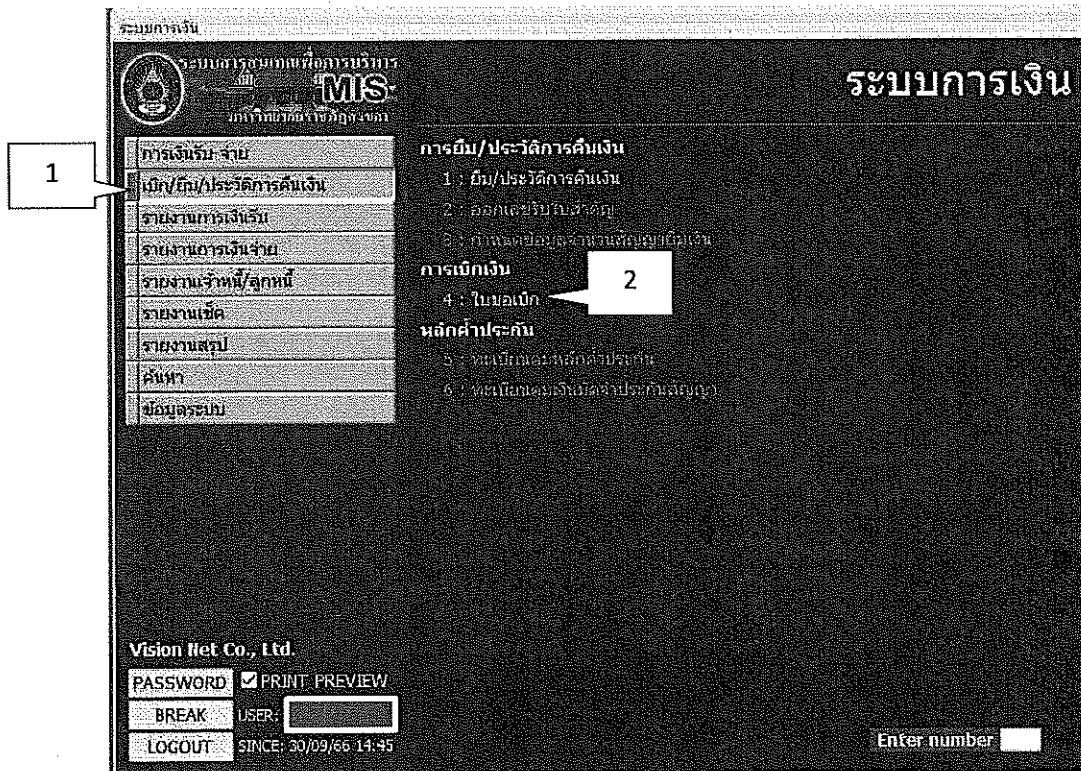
ระบบการเงิน

ระบบสารสนเทศเพื่อการบริหาร

MIS

มหาวิทยาลัยราชภัฏสงขลา

ระบบการเงิน

1

การเงินรับ-จ่าย

เบิก/ยืม/ประวัติการคืนเงิน

รายงานการเงินรับ

รายงานการเงินจ่าย

รายงานเจ้าหนี้/ลูกหนี้

รายงานเช็ค

รายงานสรุป

ค้นหา

ข้อมูลระบบ

การยืม/ประวัติการคืนเงิน

1 : ยืม/ประวัติการคืนเงิน

2 : ออกเลขรับใบสำคัญ

3 : กำหนดข้อมูลจำนวนสัญญายืมเงิน

การเบิกเงิน

2

4 : ใบขอเบิก

หลักค้ำประกัน

5 : ทะเบียนคุมหลักค้ำประกัน

6 : ทะเบียนคุมเงินมัดจำประกันสัญญา

Vision Net Co., Ltd.

PASSWORD

PRINT PREVIEW

BREAK

USER:

LOGOUT

SINCE: 30/09/66 14:45

Enter number